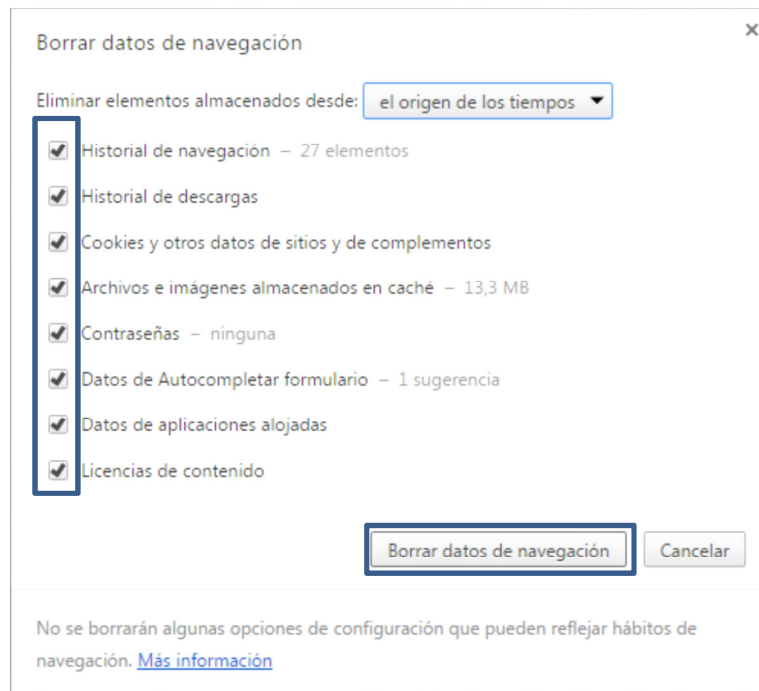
Borrar datos de navegación

×

Eliminar elementos almacenados desde: el origen de los tiempos

Historial de navegación – 27 elementos

Historial de descargas

Cookies y otros datos de sitios y de complementos

Archivos e imágenes almacenados en caché – 13,3 MB

Contraseñas – ninguna

Datos de Autocompletar formulario – 1 sugerencia

Datos de aplicaciones alojadas

Licencias de contenido

Borrar datos de navegación

Cancelar

No se borrarán algunas opciones de configuración que pueden reflejar hábitos de navegación. Más información